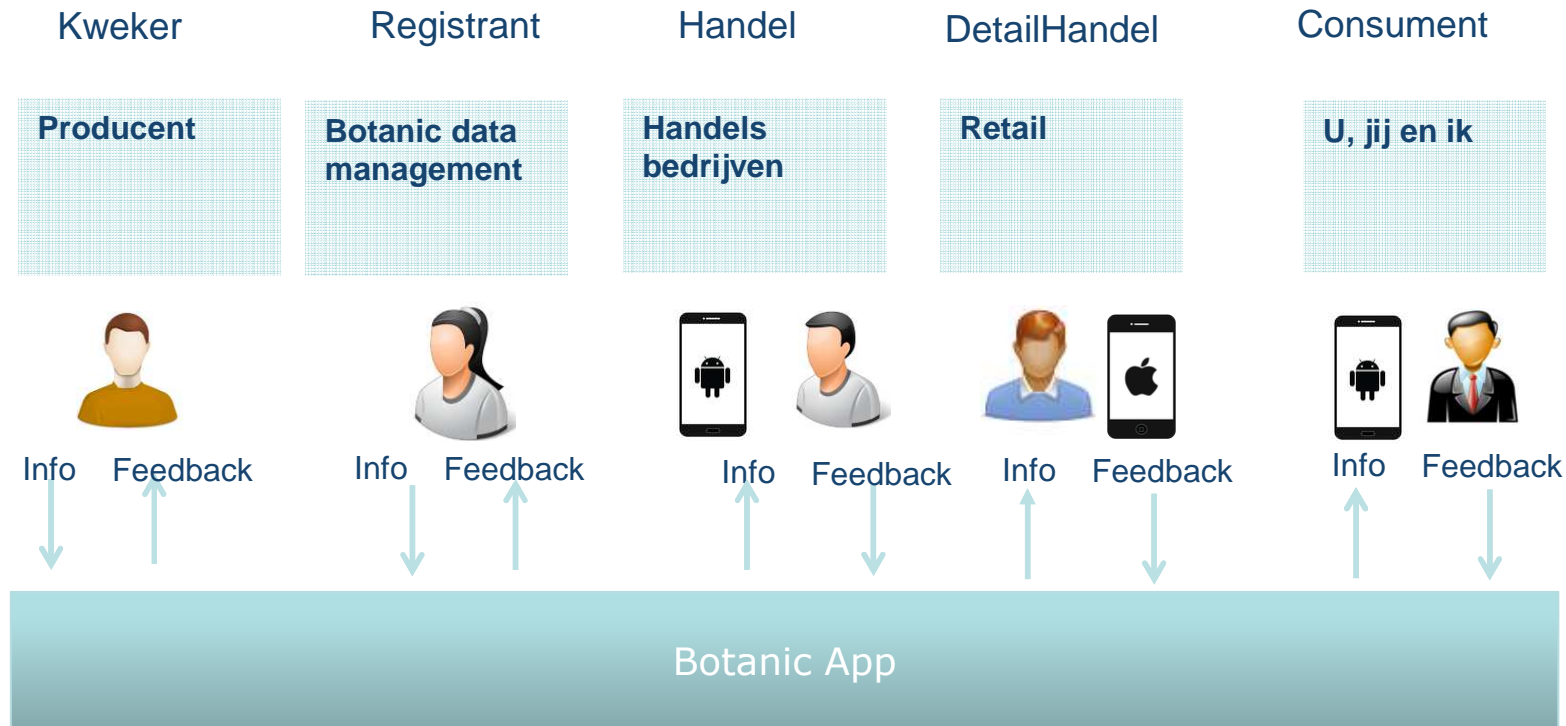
Kweker

Producent

Info Feedback

Registrant

Botanic data management

Info Feedback

Handel

Handels bedrijven

Info Feedback

DetailHandel

Retail

Info Feedback

Consument

U, jij en ik

Info Feedback

Botanic App